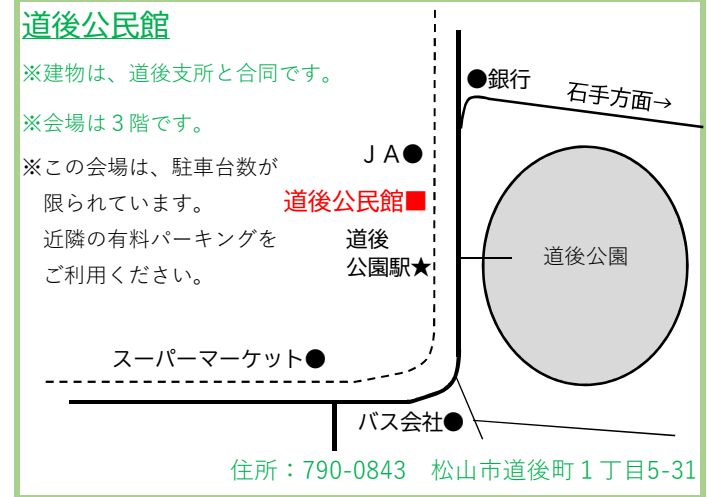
道後公民館

※建物は、道後支所と合同です。

※会場は３階です。

※この会場は、駐車台数が限られています。近隣の有料パーキングをご利用ください。

ＪＡ●

道後公民館■

道後公園駅★

●銀行

石手方面→

道後公園

スーパーマーケット●

バス会社●

住所：790-0843　松山市道後町１丁目5-31